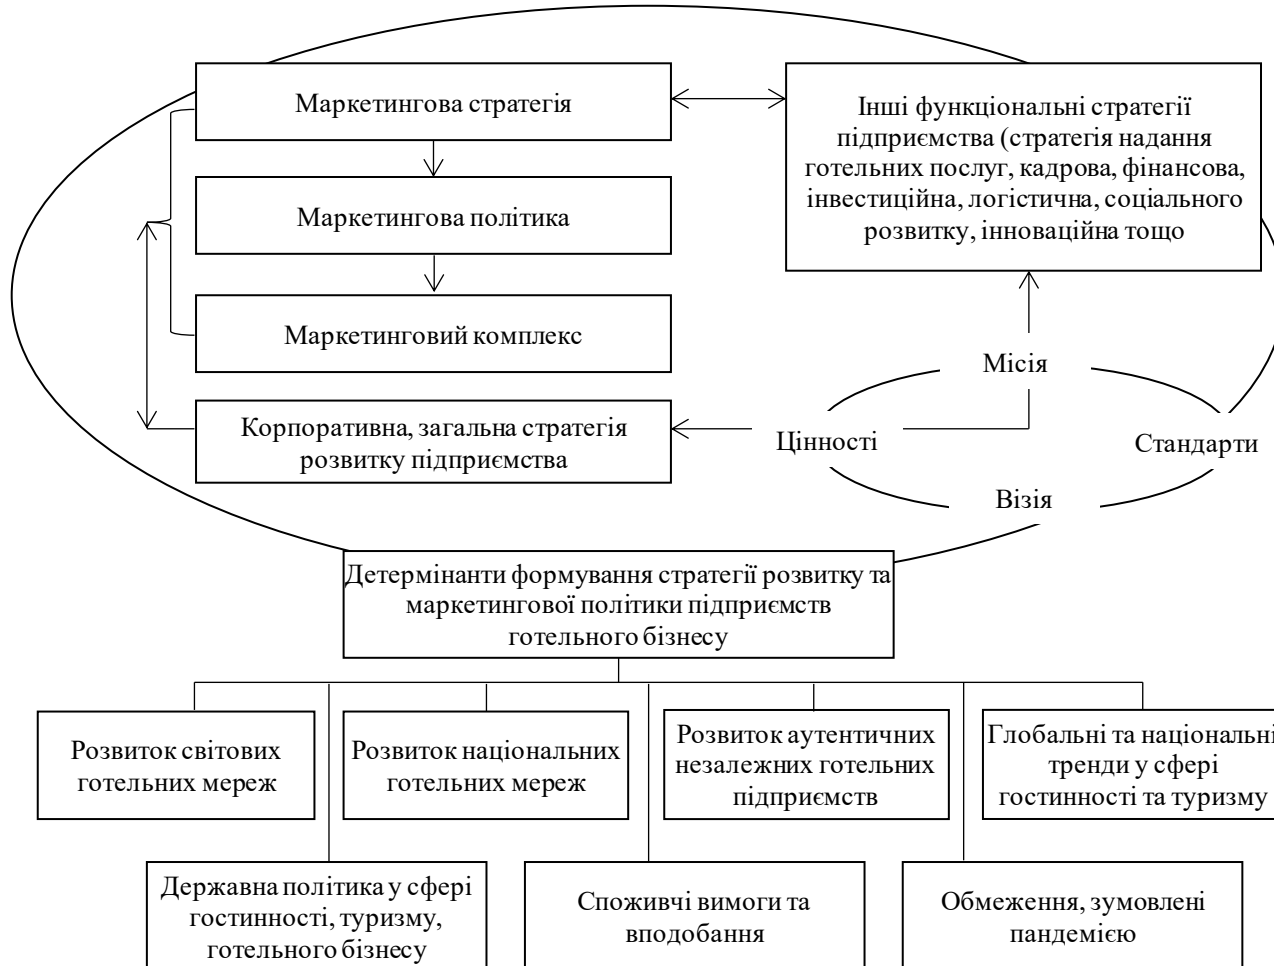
Маркетингова стратегія

Маркетингова політика

Маркетинговий комплекс

Корпоративна, загальна стратегія розвитку підприємства

Інші функціональні стратегії підприємства (стратегія надання готельних послуг, кадрова, фінансова, інвестиційна, логістична, соціального розвитку, інноваційна тощо

Місія

Цінності

Стандарти

Візія

Детермінанти формування стратегії розвитку та маркетингової політики підприємств готельного бізнесу

Розвиток світових готельних мереж

Розвиток національних готельних мереж

Розвиток аутентичних незалежних готельних підприємств

Глобальні та національні тренди у сфері гостинності та туризму

Державна політика у сфері гостинності, туризму, готельного бізнесу

Споживчі вимоги та вподобання

Обмеження, зумовлені пандемією